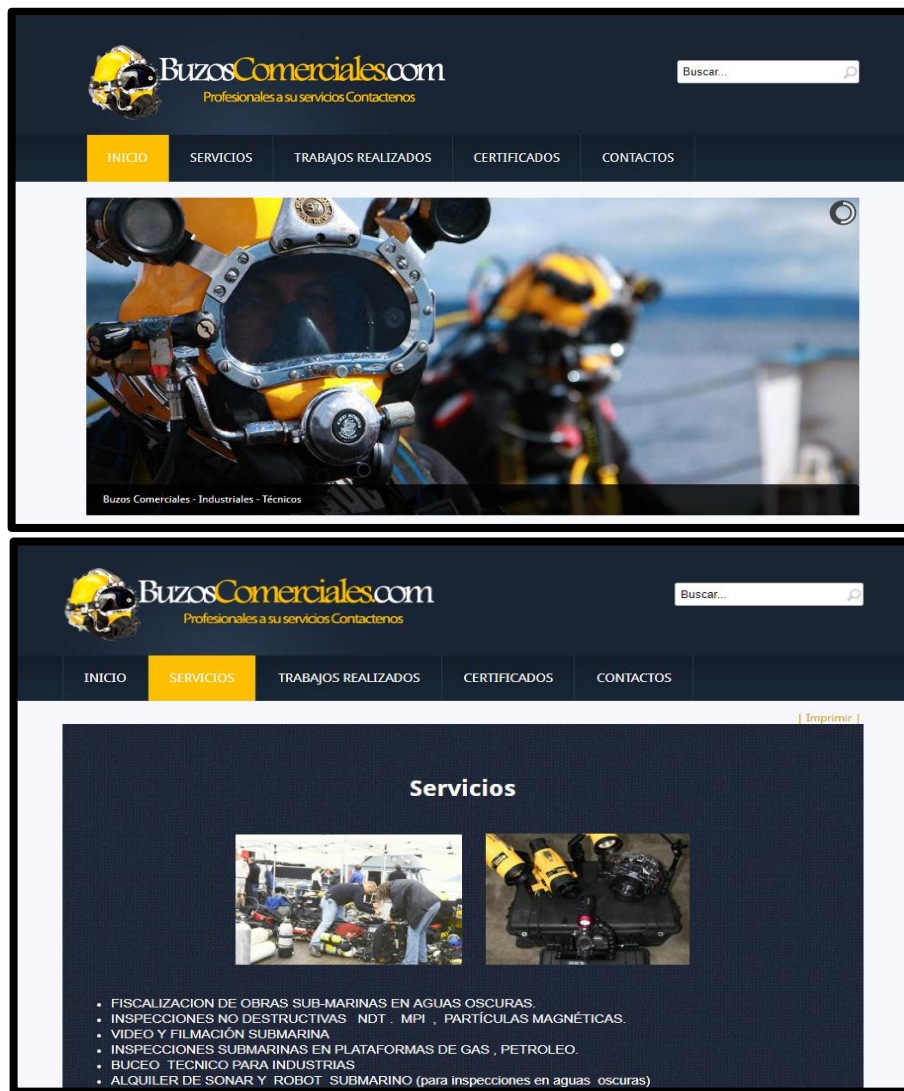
BuzosComerciales.com
Profesionales a su servicios Contactenos

Buscar...

INICIO SERVICIOS TRABAJOS REALIZADOS CERTIFICADOS CONTACTOS

Buzos Comerciales - Industriales - Técnicos

BuzosComerciales.com
Profesionales a su servicios Contactenos

Buscar...

INICIO SERVICIOS TRABAJOS REALIZADOS CERTIFICADOS CONTACTOS

| Imprimir |

Servicios

- FISCALIZACION DE OBRAS SUB-MARINAS EN AGUAS OSCURAS.
- INSPECCIONES NO DESTRUCTIVAS NDT . MPI , PARTÍCULAS MAGNÉTICAS.
- VIDEO Y FILMACIÓN SUBMARINA
- INSPECCIONES SUBMARINAS EN PLATAFORMAS DE GAS , PETROLEO.
- BUCEO TECNICO PARA INDUSTRIAS
- ALQUILER DE SONAR Y ROBOT SUBMARINO (para inspecciones en aguas oscuras)